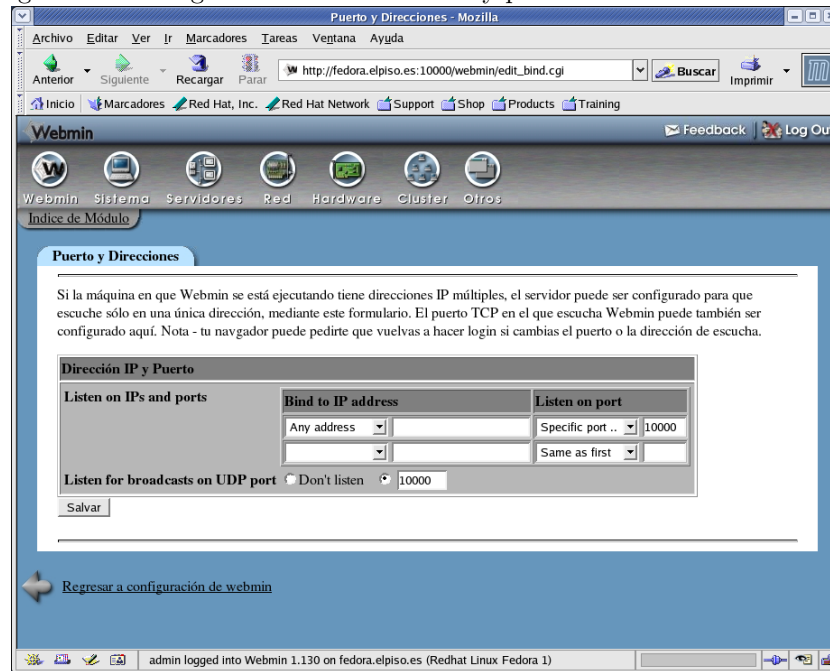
Puerto y Direcciones - Mozilla

Archivo Editar Ver Ir Marcadores Tareas Ventana Ayuda

Anterior Siguiente Recargar Parar http://fedora.elpiso.es:10000/webmin/edit_bind.cgi Buscar Imprimir

Inicio Marcadores Red Hat, Inc. Red Hat Network Support Shop Products Training

Webmin Feedback Log Out

Webmin Sistema Servidores Red Hardware Cluster Otros

Indice de Módulo

Puerto y Direcciones

Si la máquina en que Webmin se está ejecutando tiene direcciones IP múltiples, el servidor puede ser configurado para que escuche sólo en una única dirección, mediante este formulario. El puerto TCP en el que escucha Webmin puede también ser configurado aquí. Nota - tu navgador puede pedirte que vuelvas a hacer login si cambias el puerto o la dirección de escucha.

| Dirección IP y Puerto | | |
|---|---|---|
| Listen on IPs and ports | Bind to IP address | Listen on port |
| | Any address | Specific port .. 10000 |
| | | Same as first |
| Listen for broadcasts on UDP port | Don't listen 10000 | |

Salvar

Regresar a configuración de webmin

admin logged into Webmin 1.130 on fedora.elpiso.es (Redhat Linux Fedora 1)